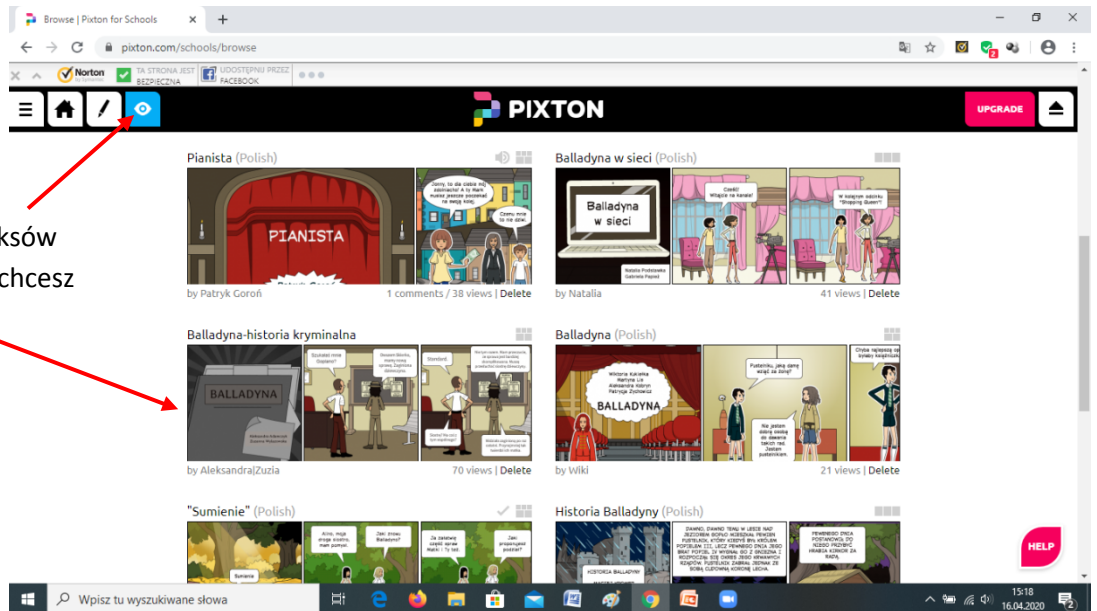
Browse | Pixton for Schools
pixton.com/schools/browse
Norton
TA STRONA JEST BEZPIECZNA
UDOSTĘPNIJ PRZEZ FACEBOOK
PIXTON
UPGRADE

ksów
chcesz

Pianista (Polish)
PIANISTA
Jonny, to dla ciebie mój zabrakło! A ty mam muzę jeszcze poznamać na twoją stronę
Czemu mnie to nie dzie
by Patryk Goroń
1 comments / 38 views | Delete

Balladyna w sieci (Polish)
Balladyna w sieci
Natalia Podstawka Gabriela Papież
Cześć! Witajcie na kanale!
W kolejnym odcinku "Shopping Queen"
by Natalia
41 views | Delete

Balladyna-historia kryminalna
BALLADYNA
Aleksandra Kaleczyk Zuzanna Malinowska
Szanowni mnie Gajdaro!
Standard.
by Aleksandra|Zuzia
70 views | Delete

Balladyna (Polish)
Wiktoria Kalisika Martyna Lis Aleksandra Klebyn Patrycja Żychowicz
BALLADYNA
Pustelniku, jaką damę wziął za żonę?
Nie jestem dobrą osobą do dawania takich rad. Jestem pustelnikiem.
by Wiki
21 views | Delete

"Sumienie" (Polish)
Sumienie
Ja zastawię czegoś razem Mackiem i Ty też.
Jak znowu Balladyna?

Historia Balladyny (Polish)
DAWNO, DAWNO TEMU W LESIE NAD JEZIOREM GOPŁO MIESZKAŁ PEWIEN PUSTELNIK, KTÓRY KIEDYŚ BYŁ KRÓLEM POPIELEM III.
HISTORIA BALLADYNY
PEWNEGO DNIA POSTANOWIŁ DO NIEGO PRZYBYĆ HRABIA KIRKOR ZA RADĄ.
HELP

Wpisz tu wyszukiwane słowa
15:18
16.04.2020